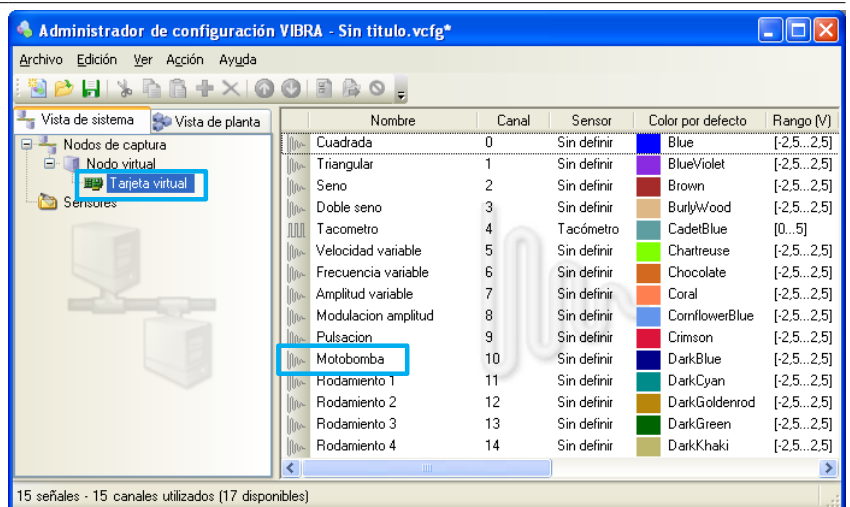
Administrador de configuración VIBRA - Sin titulo.vcfg*

Archivo Edición Ver Acción Ayuda

Vista de sistema | Vista de planta

Nodos de captura
Nodo virtual
Tarjeta virtual
Sensores

| Nombre | Canal | Sensor | Color por defecto | Rango (V) |
|---|---|---|---|---|
| Cuadrada | 0 | Sin definir | Blue | [-2,5...2,5] |
| Triangular | 1 | Sin definir | BlueViolet | [-2,5...2,5] |
| Seno | 2 | Sin definir | Brown | [-2,5...2,5] |
| Doble seno | 3 | Sin definir | BurlyWood | [-2,5...2,5] |
| Tacometro | 4 | Tacómetro | CadetBlue | [0...5] |
| Velocidad variable | 5 | Sin definir | Chartreuse | [-2,5...2,5] |
| Frecuencia variable | 6 | Sin definir | Chocolate | [-2,5...2,5] |
| Amplitud variable | 7 | Sin definir | Coral | [-2,5...2,5] |
| Modulacion amplitud | 8 | Sin definir | CornflowerBlue | [-2,5...2,5] |
| Pulsacion | 9 | Sin definir | Crimson | [-2,5...2,5] |
| Motobomba | 10 | Sin definir | DarkBlue | [-2,5...2,5] |
| Rodamiento 1 | 11 | Sin definir | DarkCyan | [-2,5...2,5] |
| Rodamiento 2 | 12 | Sin definir | DarkGoldenrod | [-2,5...2,5] |
| Rodamiento 3 | 13 | Sin definir | DarkGreen | [-2,5...2,5] |
| Rodamiento 4 | 14 | Sin definir | DarkKhaki | [-2,5...2,5] |

15 señales - 15 canales utilizados (17 disponibles)